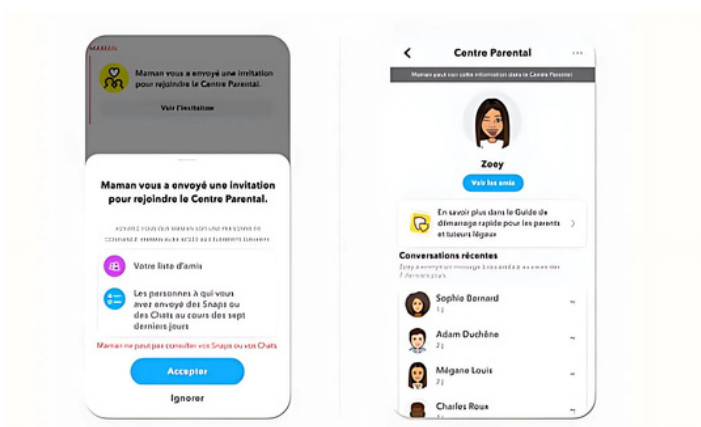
MAMAN

Maman vous a envoyé une invitation pour rejoindre le Centre Parental.

Voir l'invitation

Maman vous a envoyé une invitation pour rejoindre le Centre Parental.

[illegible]

Votre liste d'amis

Les personnes à qui vous avez envoyé des Snaps ou des Chats au cours des sept derniers jours

Maman ne peut pas consulter vos Snaps ou vos Chats

Accepter

Ignorer

Centre Parental

Maman peut voir cette information dans le Centre Parental

Zoey

Voir les amis

En savoir plus dans le Guide de démarrage rapide pour les parents et tuteurs légaux

Conversations récentes

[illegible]

Sophie Bernard
1 j

Adam Duchêne
2 j

Mégane Louis
2 j

Charles Roux